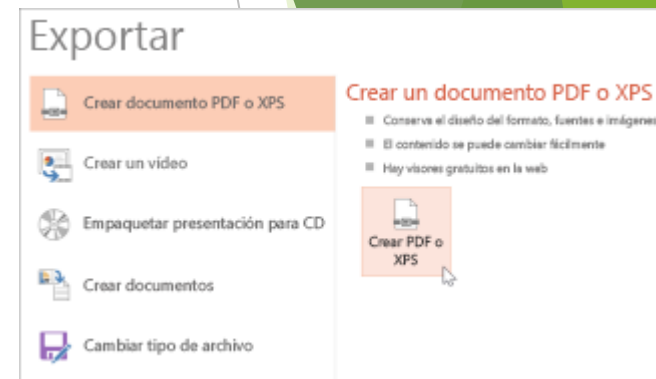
Exportar

Crear documento PDF o XPS

Crear un vídeo

Empaquetar presentación para CD

Crear documentos

Cambiar tipo de archivo

Crear un documento PDF o XPS

Conserva el diseño del formato, fuentes e imágenes

El contenido se puede cambiar fácilmente

Hay visores gratuitos en la web

Crear PDF o XPS